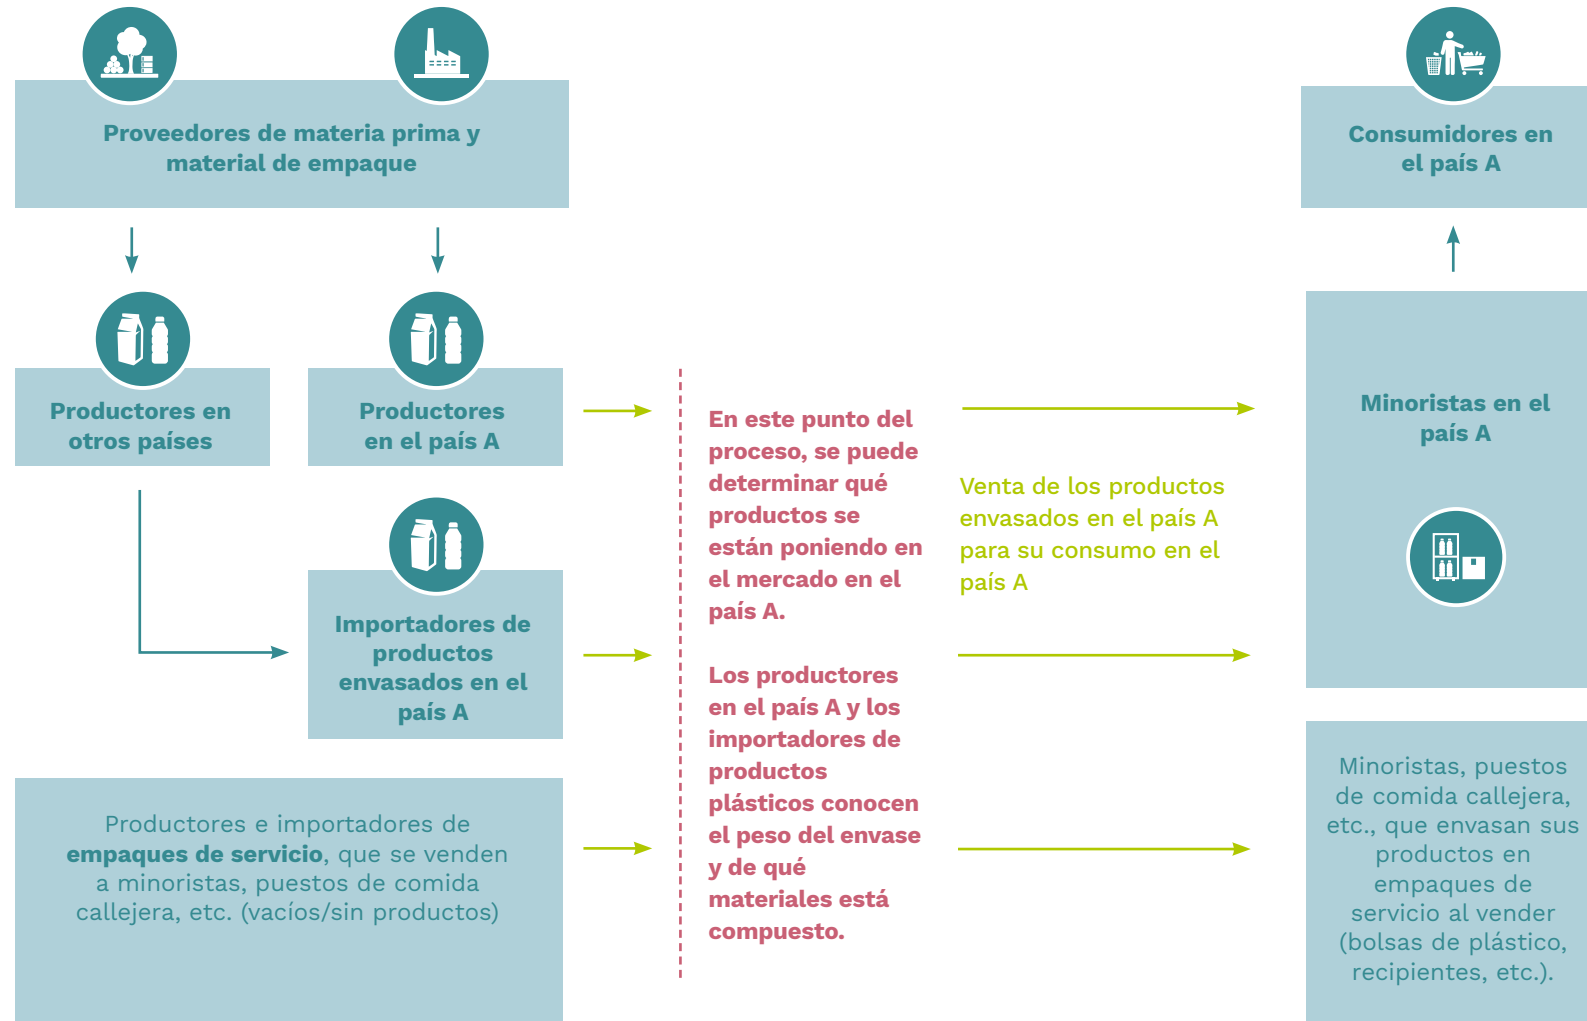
Proveedores de materia prima y material de empaque

Productores en otros países

Productores en el país A

Importadores de productos envasados en el país A

Productores e importadores de **empaques de servicio**, que se venden a minoristas, puestos de comida callejera, etc. (vacíos/sin productos)

En este punto del proceso, se puede determinar qué productos se están poniendo en el mercado en el país A.

Los productores en el país A y los importadores de productos plásticos conocen el peso del envase y de qué materiales está compuesto.

Venta de los productos envasados en el país A para su consumo en el país A

Consumidores en el país A

Minoristas en el país A

Minoristas, puestos de comida callejera, etc., que envasan sus productos en empaques de servicio al vender (bolsas de plástico, recipientes, etc.).